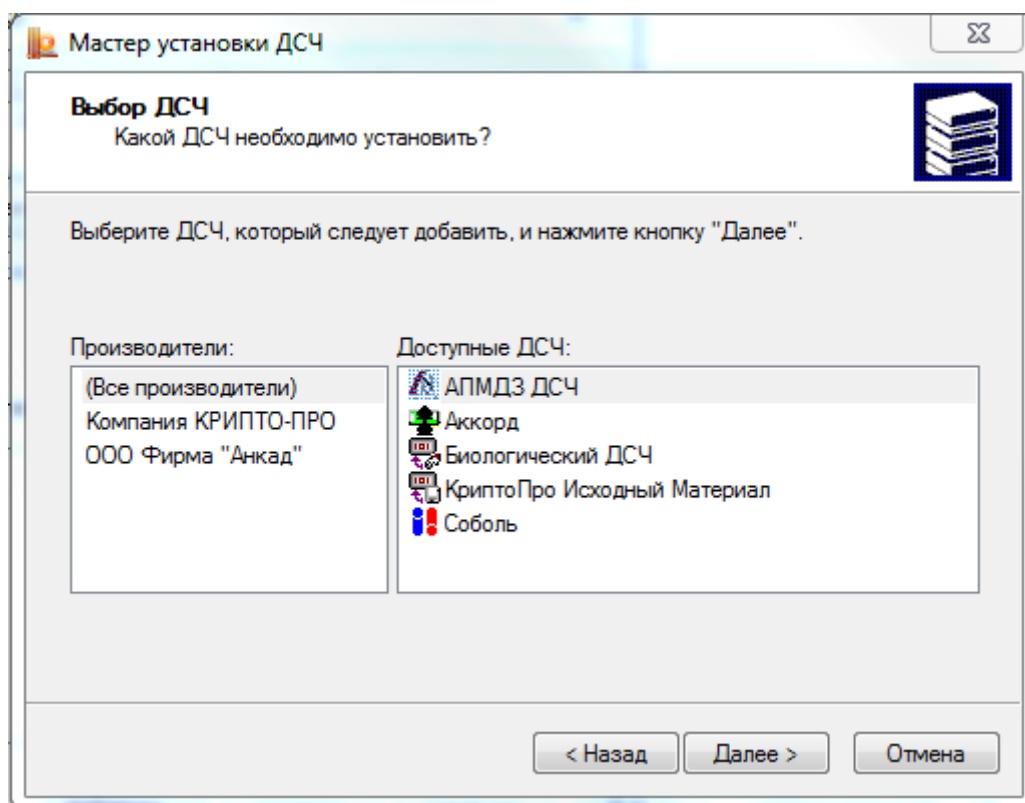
Мастер установки ДСЧ

Выбор ДСЧ
Какой ДСЧ необходимо установить?

Выберите ДСЧ, который следует добавить, и нажмите кнопку "Далее".

Производители:
(Все производители)
Компания КРИПТО-ПРО
ООО Фирма "Анкад"

Доступные ДСЧ:
АПМДЗ ДСЧ
Аккорд
Биологический ДСЧ
КриптоПро Исходный Материал
Соболь

< Назад
Далее >
Отмена